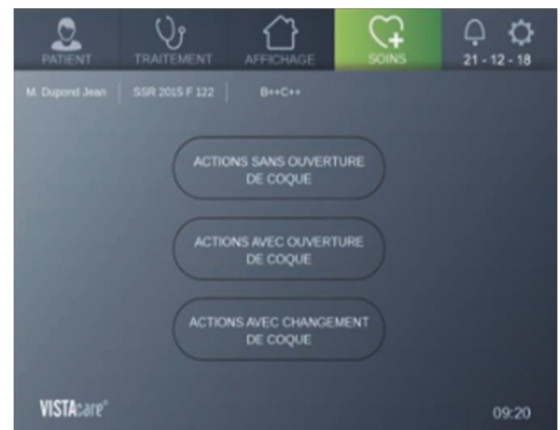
PATIENT TRAITEMENT AFFICHAGE SOINS 21 - 12 - 18

M. Dupond Jean SSR 2015 F 122 B++C++

ACTIONS SANS OUVERTURE DE COQUE

ACTIONS AVEC OUVERTURE DE COQUE

ACTIONS AVEC CHANGEMENT DE COQUE

VISTAcare®

09:20